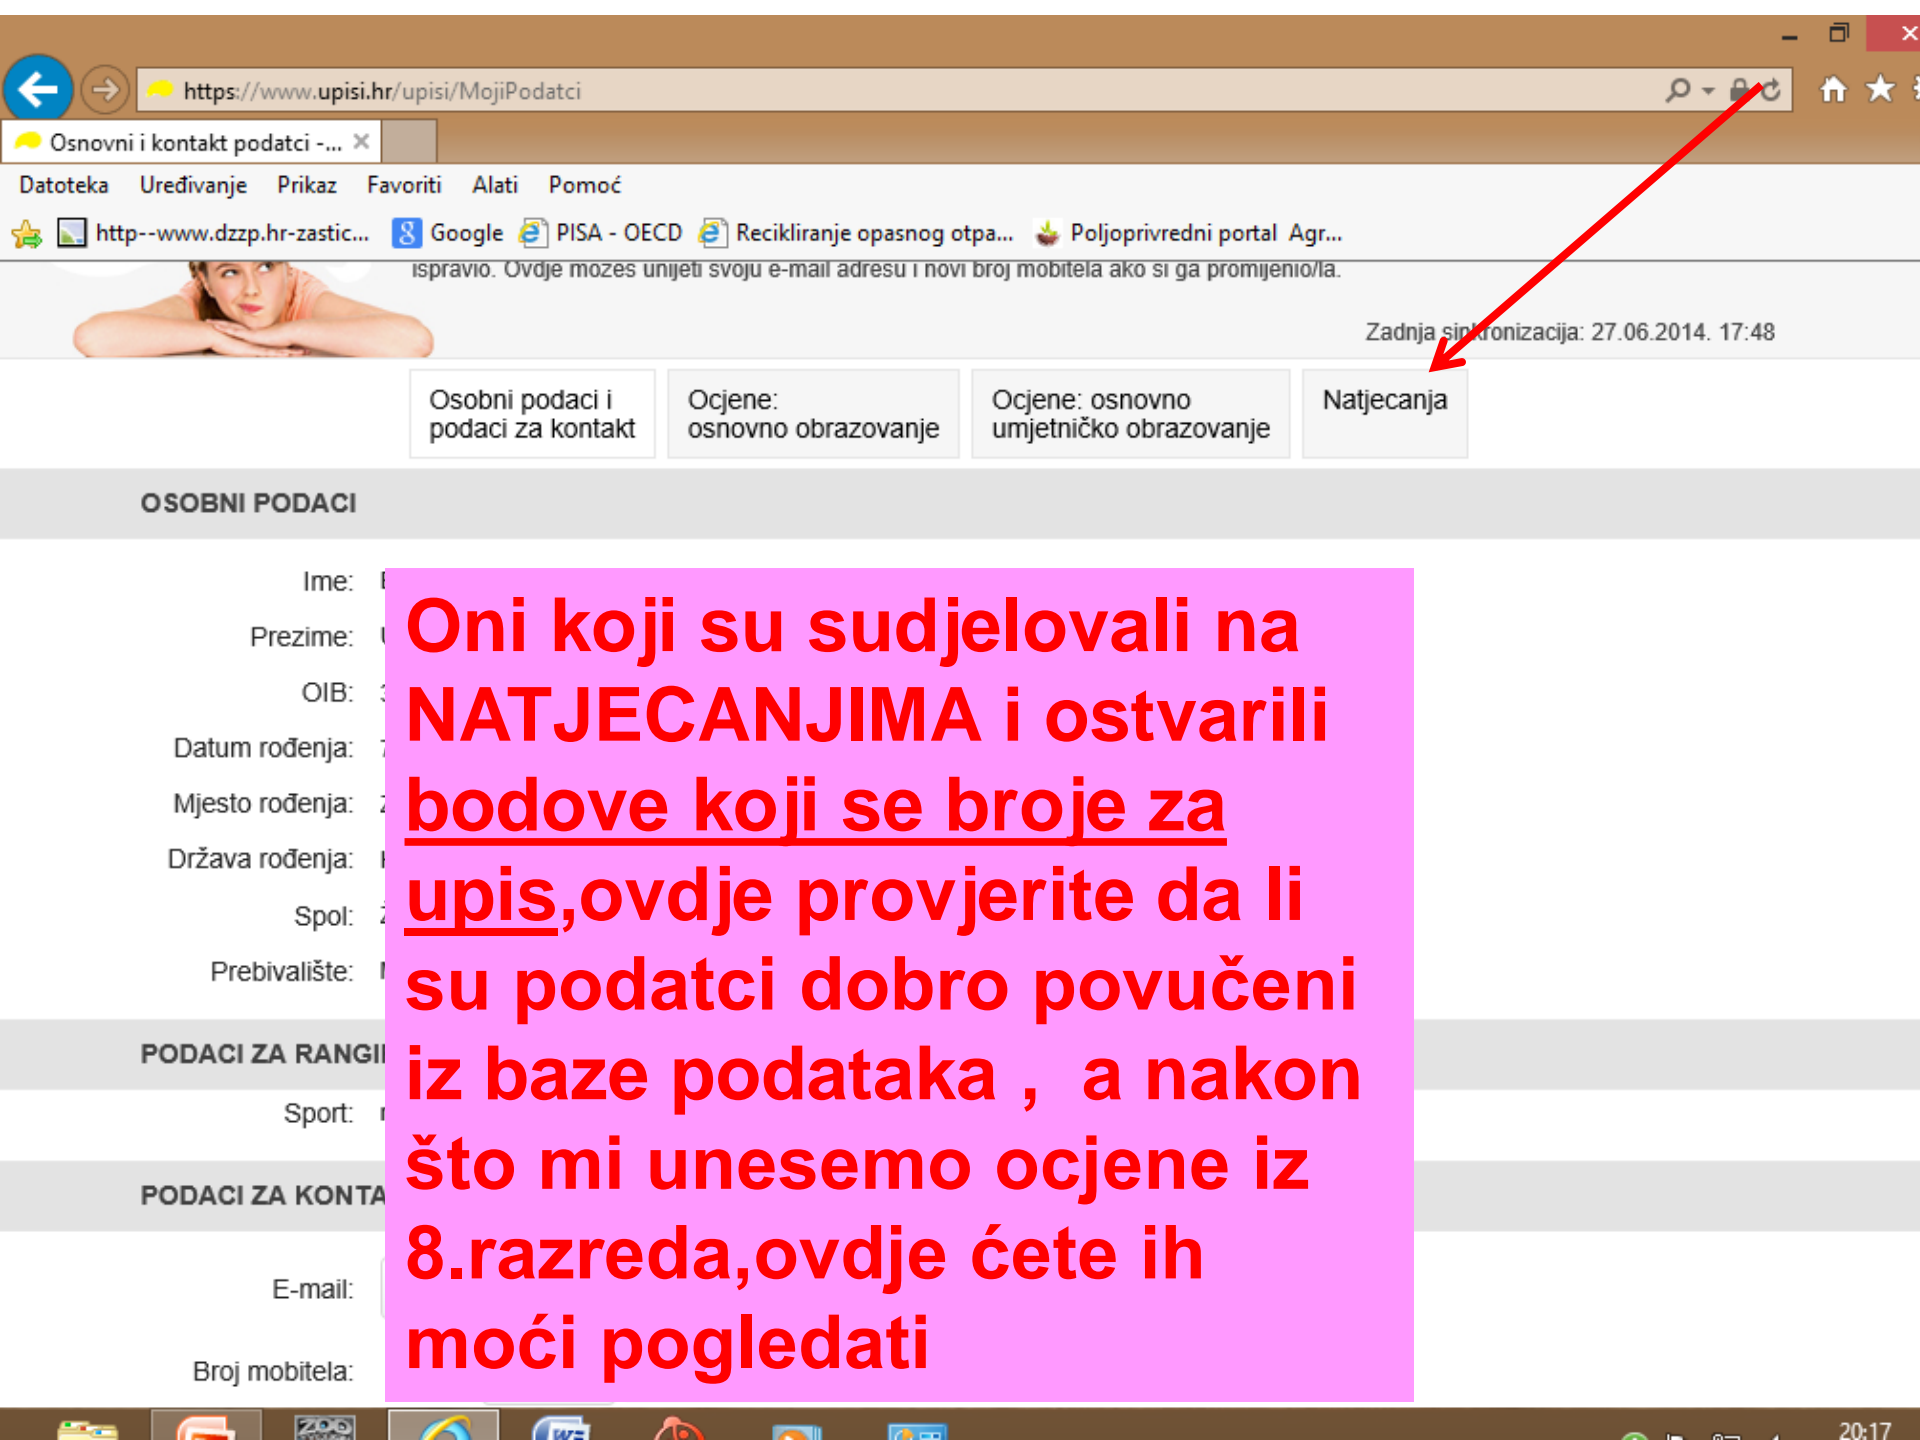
https://www.upisi.hr/upisi/MojiPodatci

Osnovni i kontakt podatci -...

Datoteka Uređivanje Prikaz Favoriti Alati Pomoć

http--www.dzzp.hr-zastic... Google PISA - OECD Recikliranje opasnog otpa... Poljoprivredni portal Agr...

ispravio. Ovdje možeš unijeti svoju e-mail adresu i novi broj mobitela ako si ga promijenio/la.

Zadnja sinkronizacija: 27.06.2014. 17:48

Osobni podaci i podaci za kontakt | Ocjene: osnovno obrazovanje | Ocjene: osnovno umjetničko obrazovanje | Natjecanja

OSOBNI PODACI

Ime:
Prezime:
OIB:
Datum rođenja:
Mjesto rođenja:
Država rođenja:
Spol:
Prebivalište:

PODACI ZA RANGI

Sport:

PODACI ZA KONTA

E-mail:

Broj mobitela:

Oni koji su sudjelovali na NATJECANJIMA i ostvarili bodove koji se broje za upis,ovdje provjerite da li su podatci dobro povučeni iz baze podataka , a nakon što mi unesemo ocjene iz 8.razreda,ovdje ćete ih moći pogledati

20:17